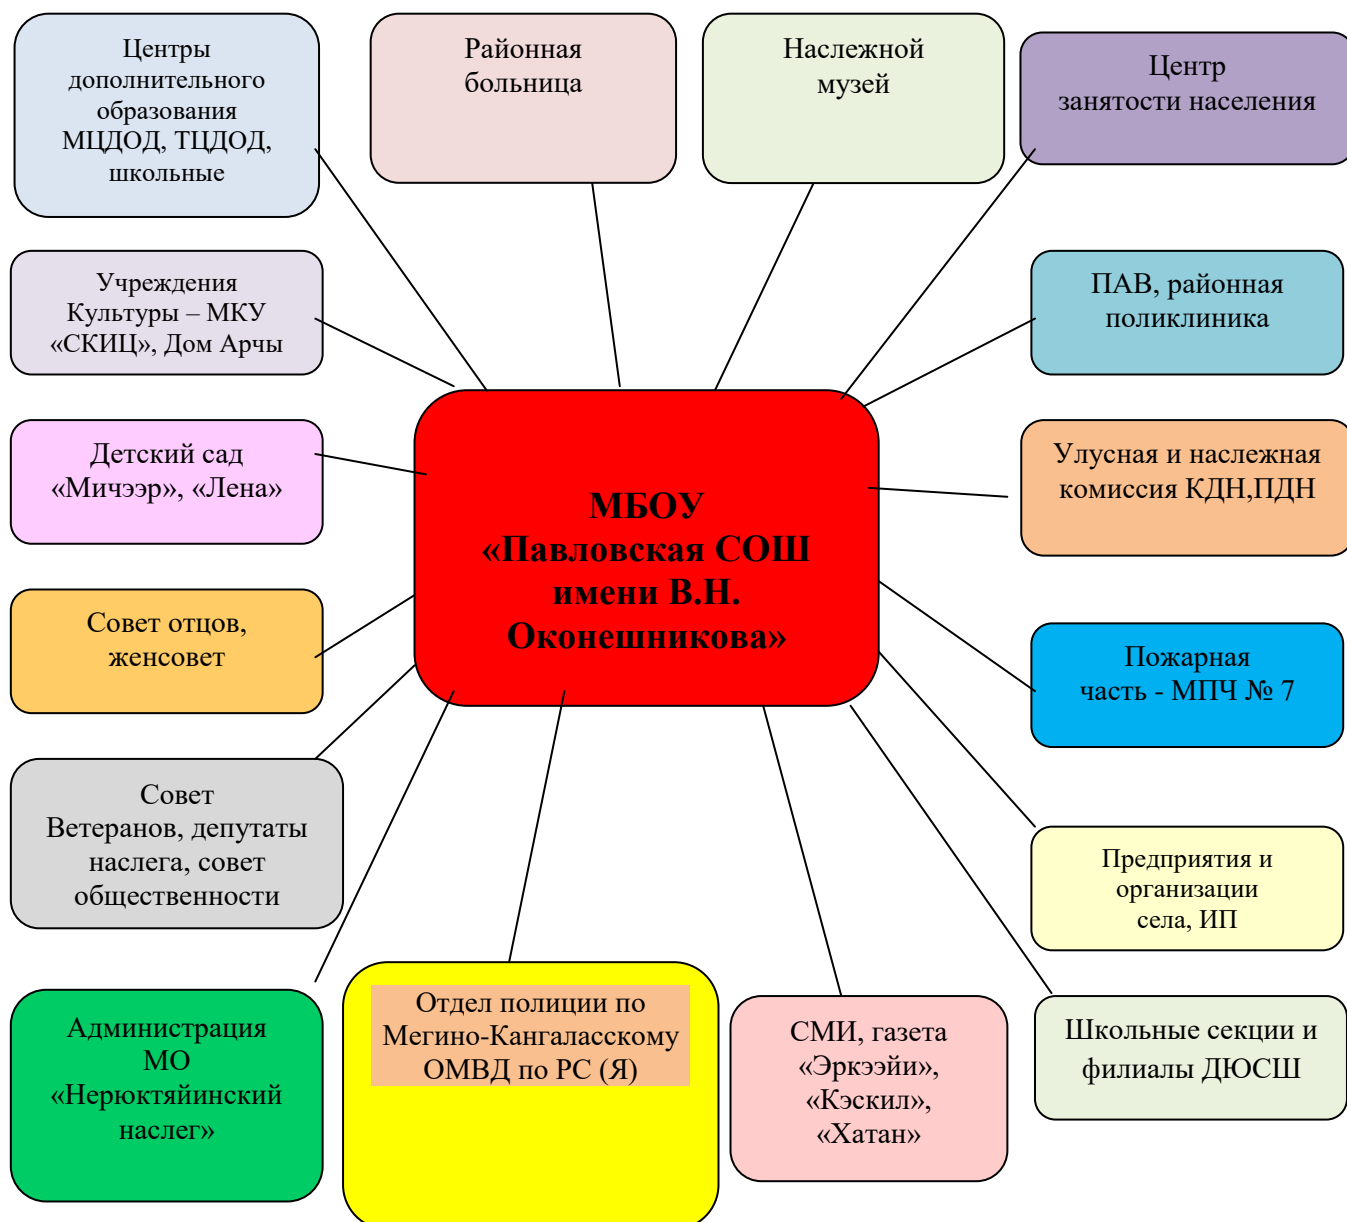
Центры дополнительного образования МЦДОД, ТЦДОД, школьные

Районная больница

Наслежной музей

Центр занятости населения

Учреждения Культуры – МКУ «СКИЦ», Дом Арчы

ПАВ, районная поликлиника

Детский сад «Мичээр», «Лена»

МБОУ «Павловская СОШ имени В.Н. Оконешникова»

Улусная и наслежная комиссия КДН,ПДН

Совет отцов, женсовет

Пожарная часть - МПЧ № 7

Совет Ветеранов, депутаты наслега, совет общественности

Предприятия и организации села, ИП

Администрация МО «Нерюктяйинский наслег»

Отдел полиции по Мегино-Кангаласскому ОМВД по РС (Я)

СМИ, газета «Эркээйи», «Кэскил», «Хатан»

Школьные секции и филиалы ДЮСШ